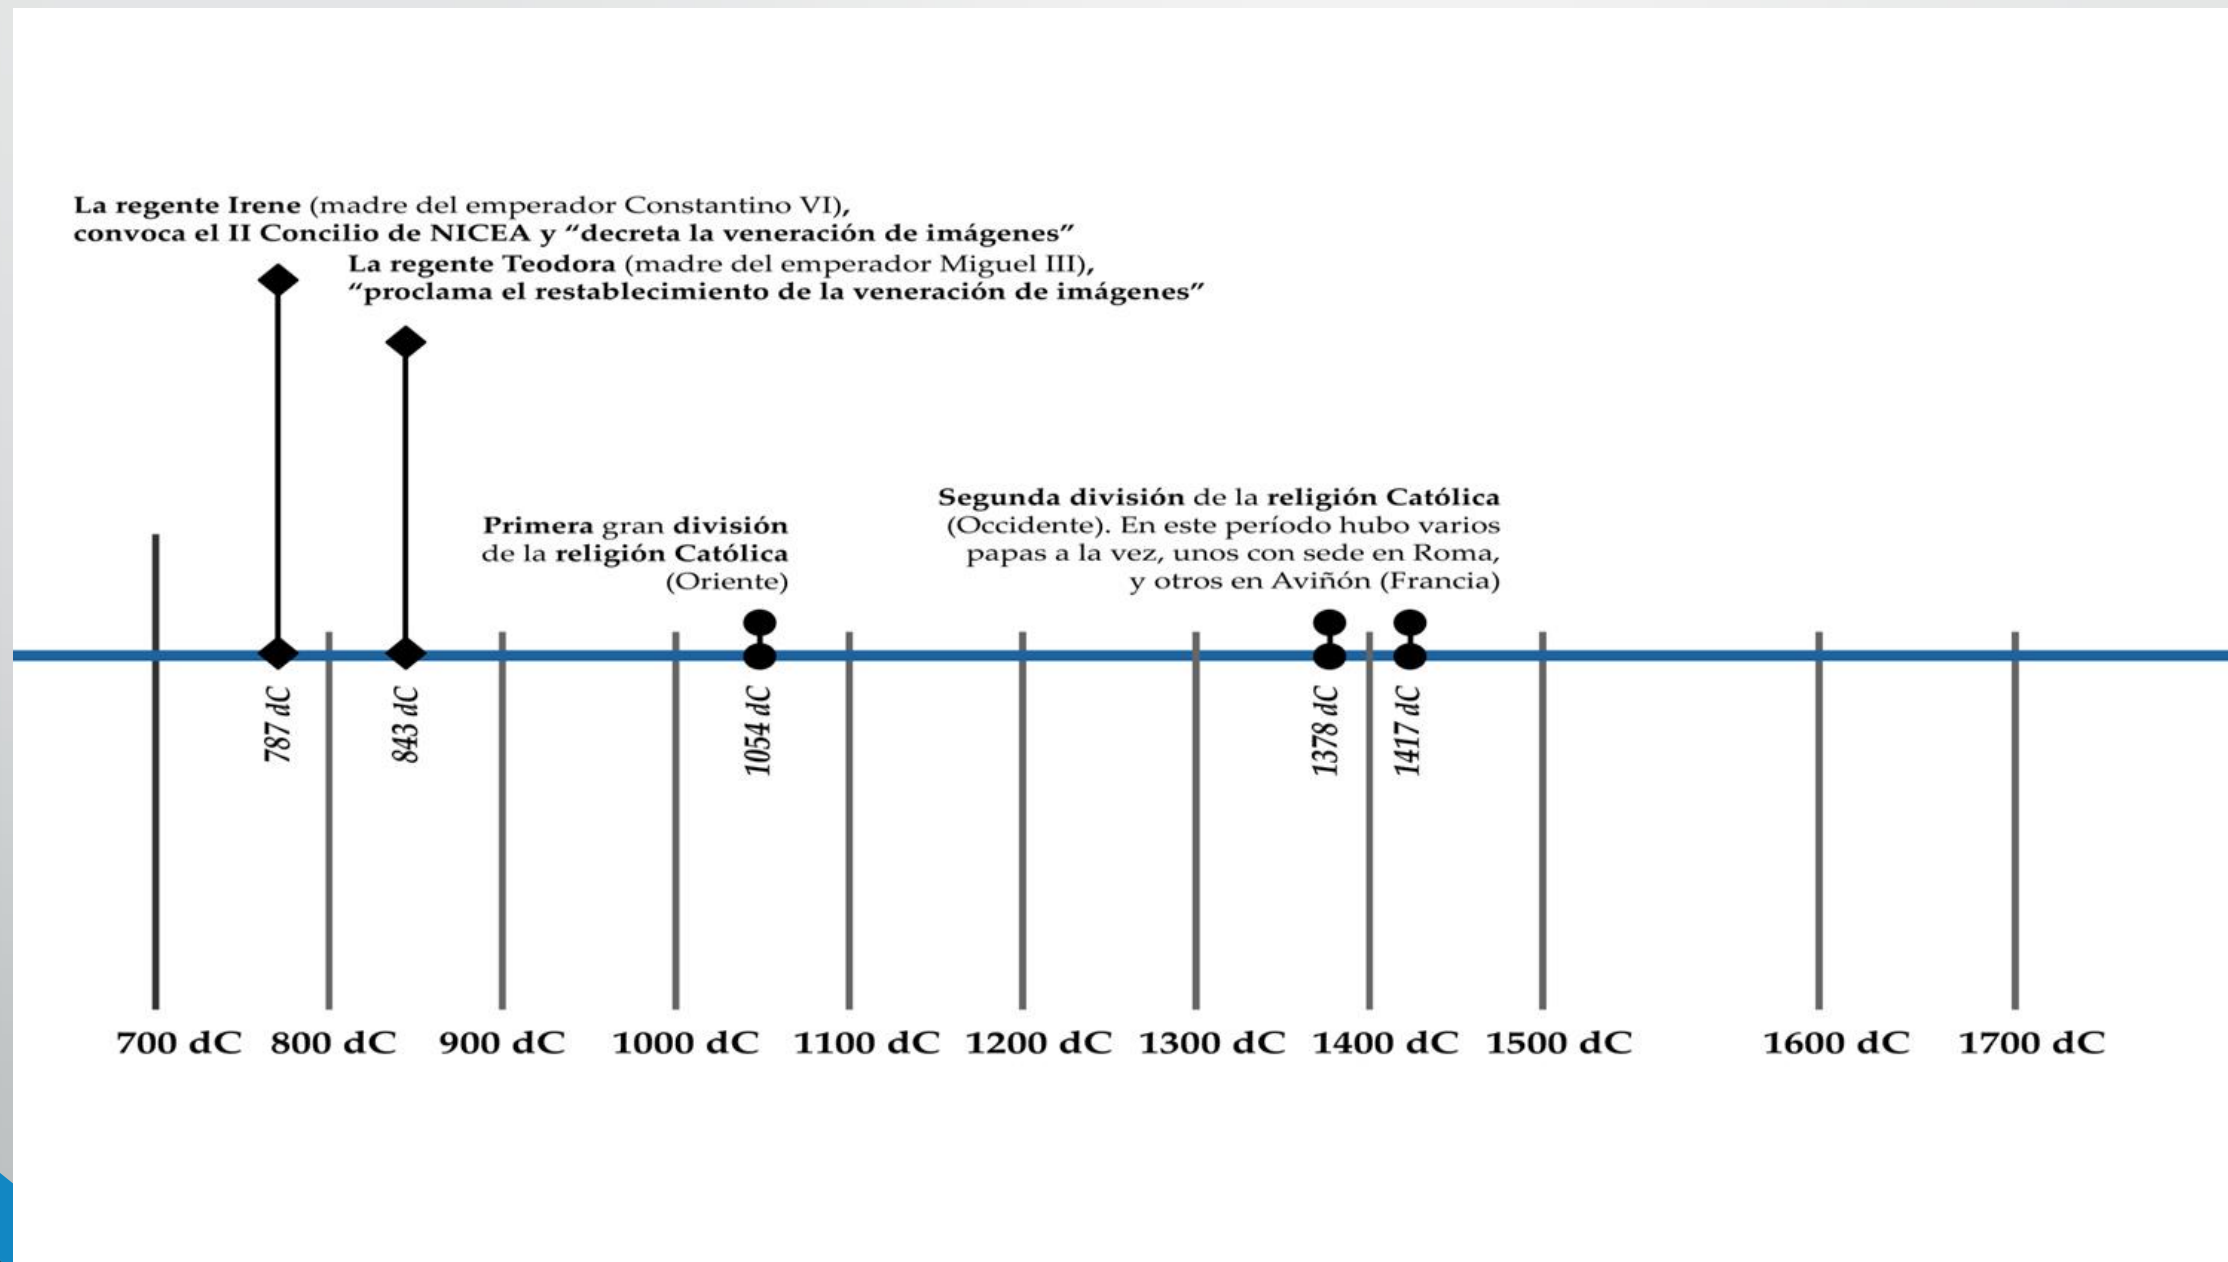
**La regente Irene** (madre del emperador Constantino VI), **convoca el II Concilio de NICEA y "decreta la veneración de imágenes"**

**La regente Teodora** (madre del emperador Miguel III), **"proclama el restablecimiento de la veneración de imágenes"**

**Primera** gran **división** de la **religión Católica** (Oriente)

**Segunda división** de la **religión Católica** (Occidente). En este período hubo varios papas a la vez, unos con sede en Roma, y otros en Aviñón (Francia)

787 dC

843 dC

1054 dC

1378 dC

1417 dC

700 dC 800 dC 900 dC 1000 dC 1100 dC 1200 dC 1300 dC 1400 dC 1500 dC 1600 dC 1700 dC